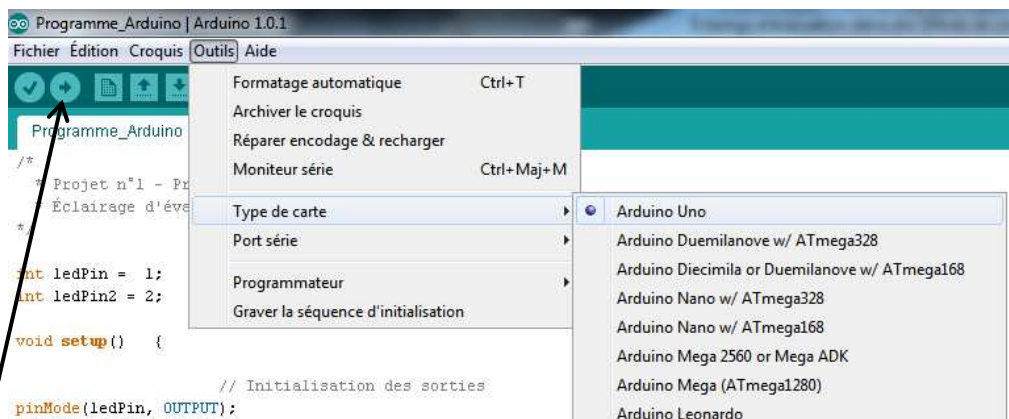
Programme_Arduino | Arduino 1.0.1

Fichier Édition Croquis Outils Aide

Programme_Arduino

/*
 * Projet n°1 - Pr
 * Éclairage d'éve
 */

int ledPin = 1;
int ledPin2 = 2;

void setup() {

// Initialisation des sorties
pinMode(ledPin, OUTPUT);

Formatage automatique Ctrl+T
Archiver le croquis
Réparer encodage & recharger
Moniteur série Ctrl+Maj+M
Type de carte
Port série
Programmateur
Graver la séquence d'initialisation

Arduino Uno
Arduino Duemilanove w/ ATmega328
Arduino Diecimila or Duemilanove w/ ATmega168
Arduino Nano w/ ATmega328
Arduino Nano w/ ATmega168
Arduino Mega 2560 or Mega ADK
Arduino Mega (ATmega1280)
Arduino Leonardo